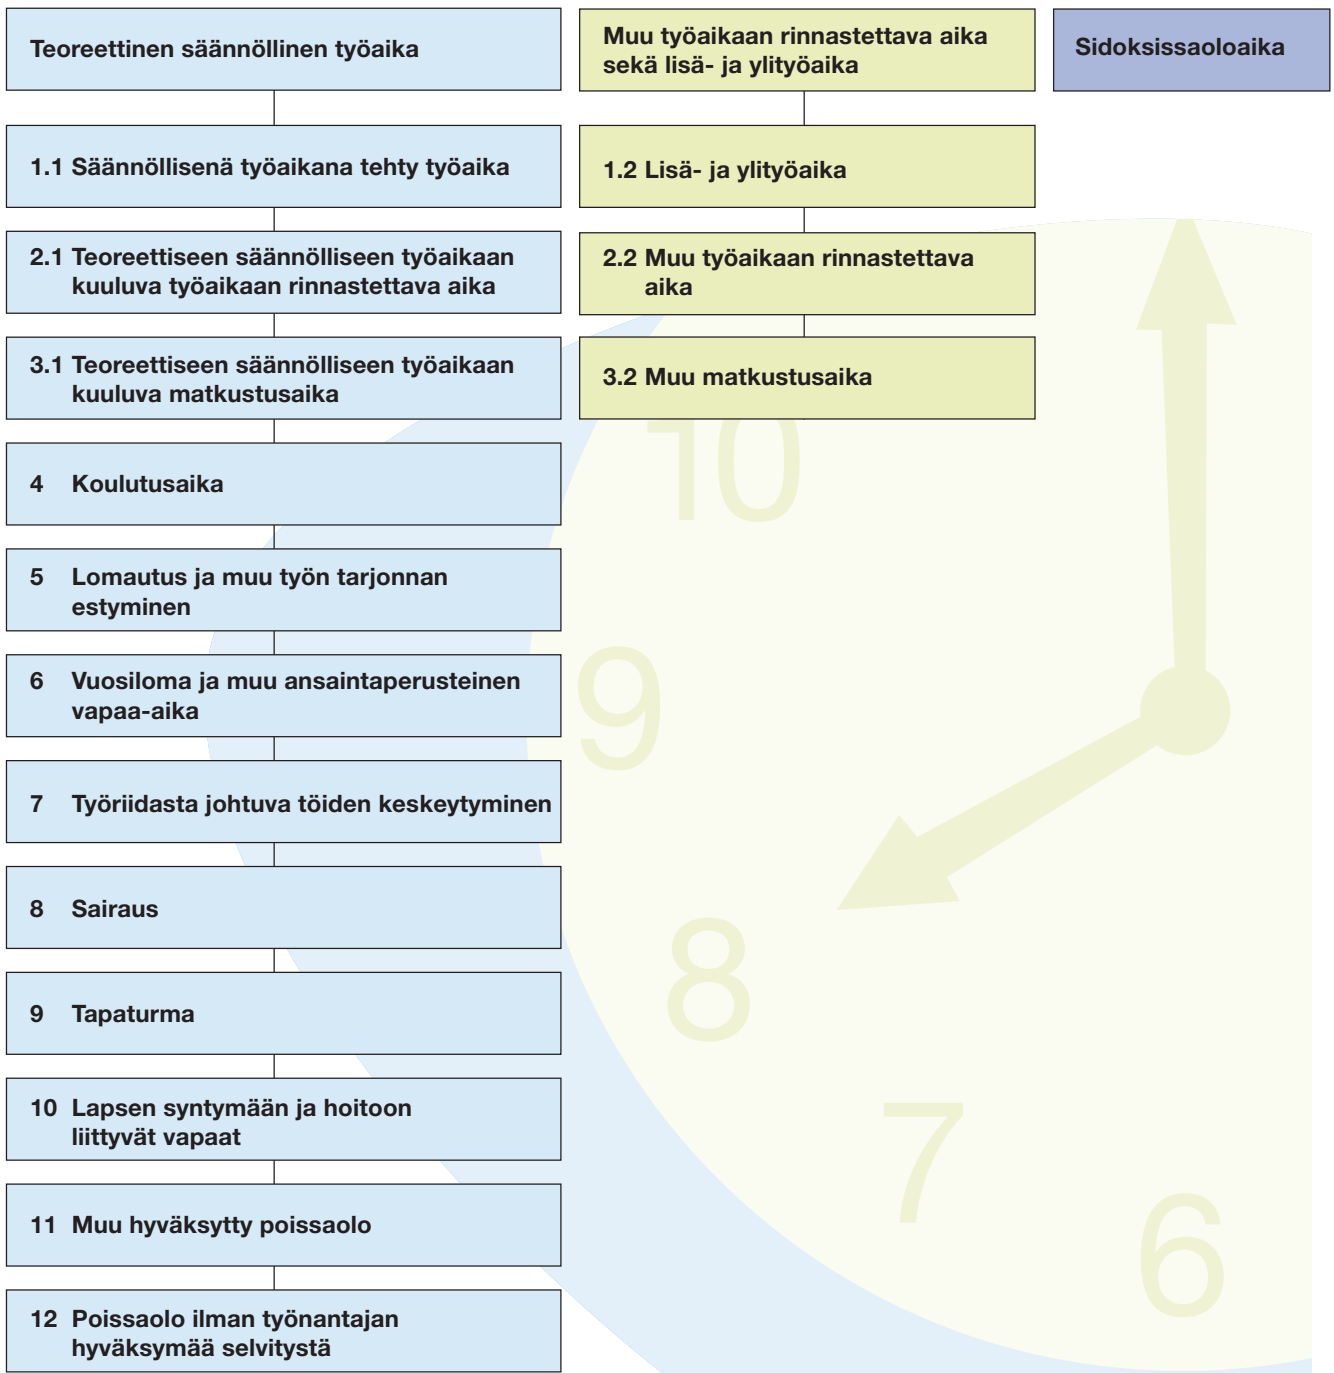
Teoreettinen säännöllinen työaika

1.1 Säännöllisenä työaikana tehty työaika

2.1 Teoreettiseen säännölliseen työaikaan kuuluva työaikaan rinnastettava aika

3.1 Teoreettiseen säännölliseen työaikaan kuuluva matkustusaika

4 Koulutusaika

5 Lomautus ja muu työn tarjonnan estyminen

6 Vuosiloma ja muu ansaintaperusteinen vapaa-aika

7 Työriidasta johtuva töiden keskeytyminen

8 Sairaus

9 Tapaturma

10 Lapsen syntymään ja hoitoon liittyvät vapaat

11 Muu hyväksytty poissaolo

12 Poissaolo ilman työnantajan hyväksymää selvitystä

Muu työaikaan rinnastettava aika sekä lisä- ja ylityöaika

1.2 Lisä- ja ylityöaika

2.2 Muu työaikaan rinnastettava aika

3.2 Muu matkustusaika

Sidoksissaoloaika

10

9

8

7

6